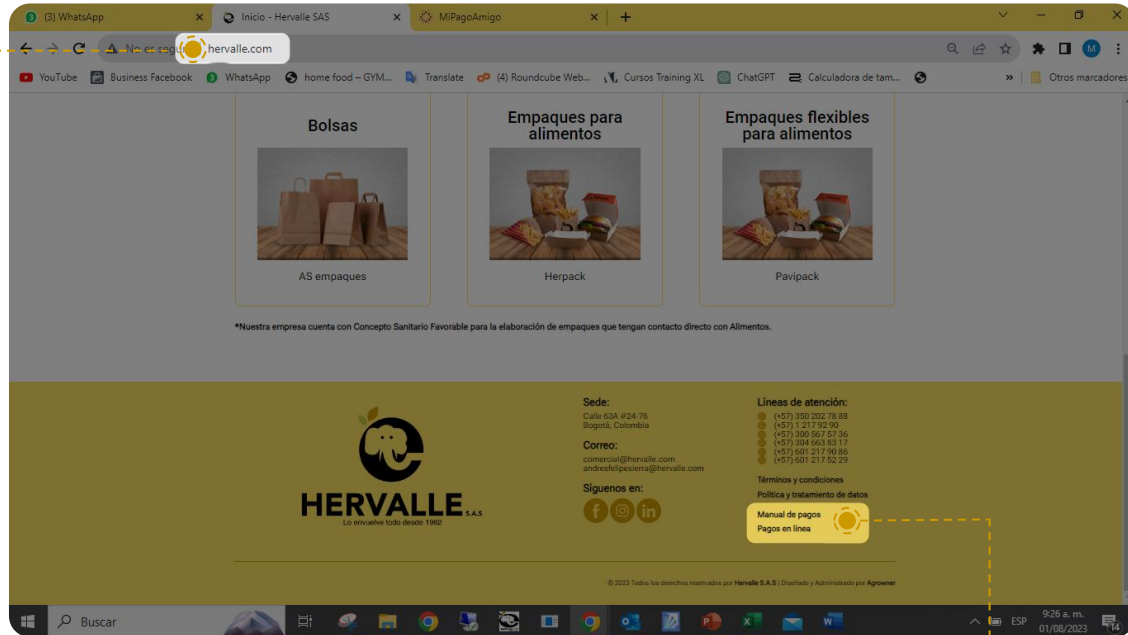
(3) WhatsApp
Inicio - Hervalle SAS
MiPagoAmigo
No es seguro hervalle.com
YouTube Business Facebook WhatsApp home food – GYM... Translate (4) Roundcube Web... Cursos Training XL ChatGPT Calculadora de tam... » Otros marcadores

Bolsas
AS empaques

Empaques para alimentos
Herpack

Empaques flexibles para alimentos
Pavipack

*Nuestra empresa cuenta con Concepto Sanitario Favorable para la elaboración de empaques que tengan contacto directo con Alimentos.

HERVALLE S.A.S
Lo envuelve todo desde 1962

Sede:
Calle 63A #24-76
Bogotá, Colombia

Correo:
comercial@hervalle.com
andresfelipesierra@hervalle.com

Síguenos en:

Líneas de atención:
(+57) 350 202 78 88
(+57) 1 217 92 90
(+57) 300 567 57 36
(+57) 304 663 83 17
(+57) 601 217 90 86
(+57) 601 217 52 29

Términos y condiciones
Política y tratamiento de datos
Manual de pagos
Pagos en línea

© 2023 Todos los derechos reservados por Hervalle S.A.S | Diseñado y Administrado por Agrowner

Buscar
ESP 9:26 a. m. 01/08/2023 14